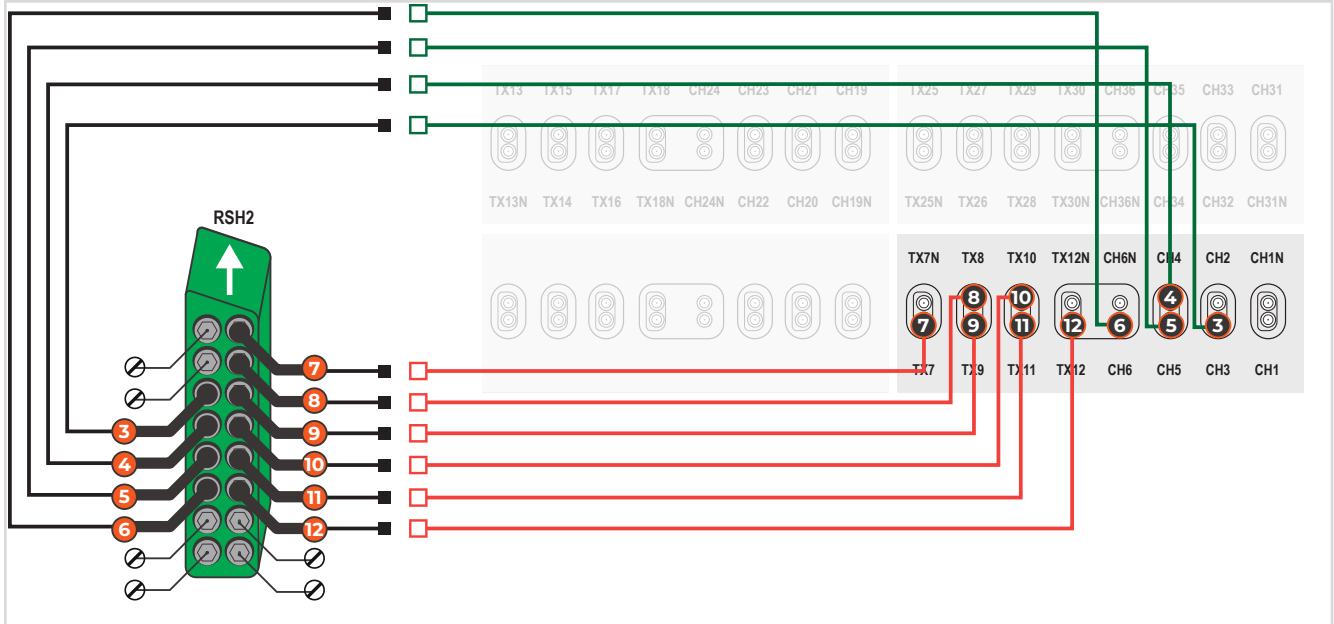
TX13 TX15 TX17 TX18 CH24 CH23 CH21 CH19
TX13N TX14 TX16 TX18N CH24N CH22 CH20 CH19N

TX25 TX27 TX29 TX30 CH36 CH35 CH33 CH31
TX25N TX26 TX28 TX30N CH36N CH34 CH32 CH31N

RSH2

TX7N TX8 TX10 TX12N CH6N CH4 CH2 CH1N
8 10 4
7 9 11 12 6 5 3
TX7 TX9 TX11 TX12 CH6 CH5 CH3 CH1

7
8
3 9
4 10
5 11
6 12